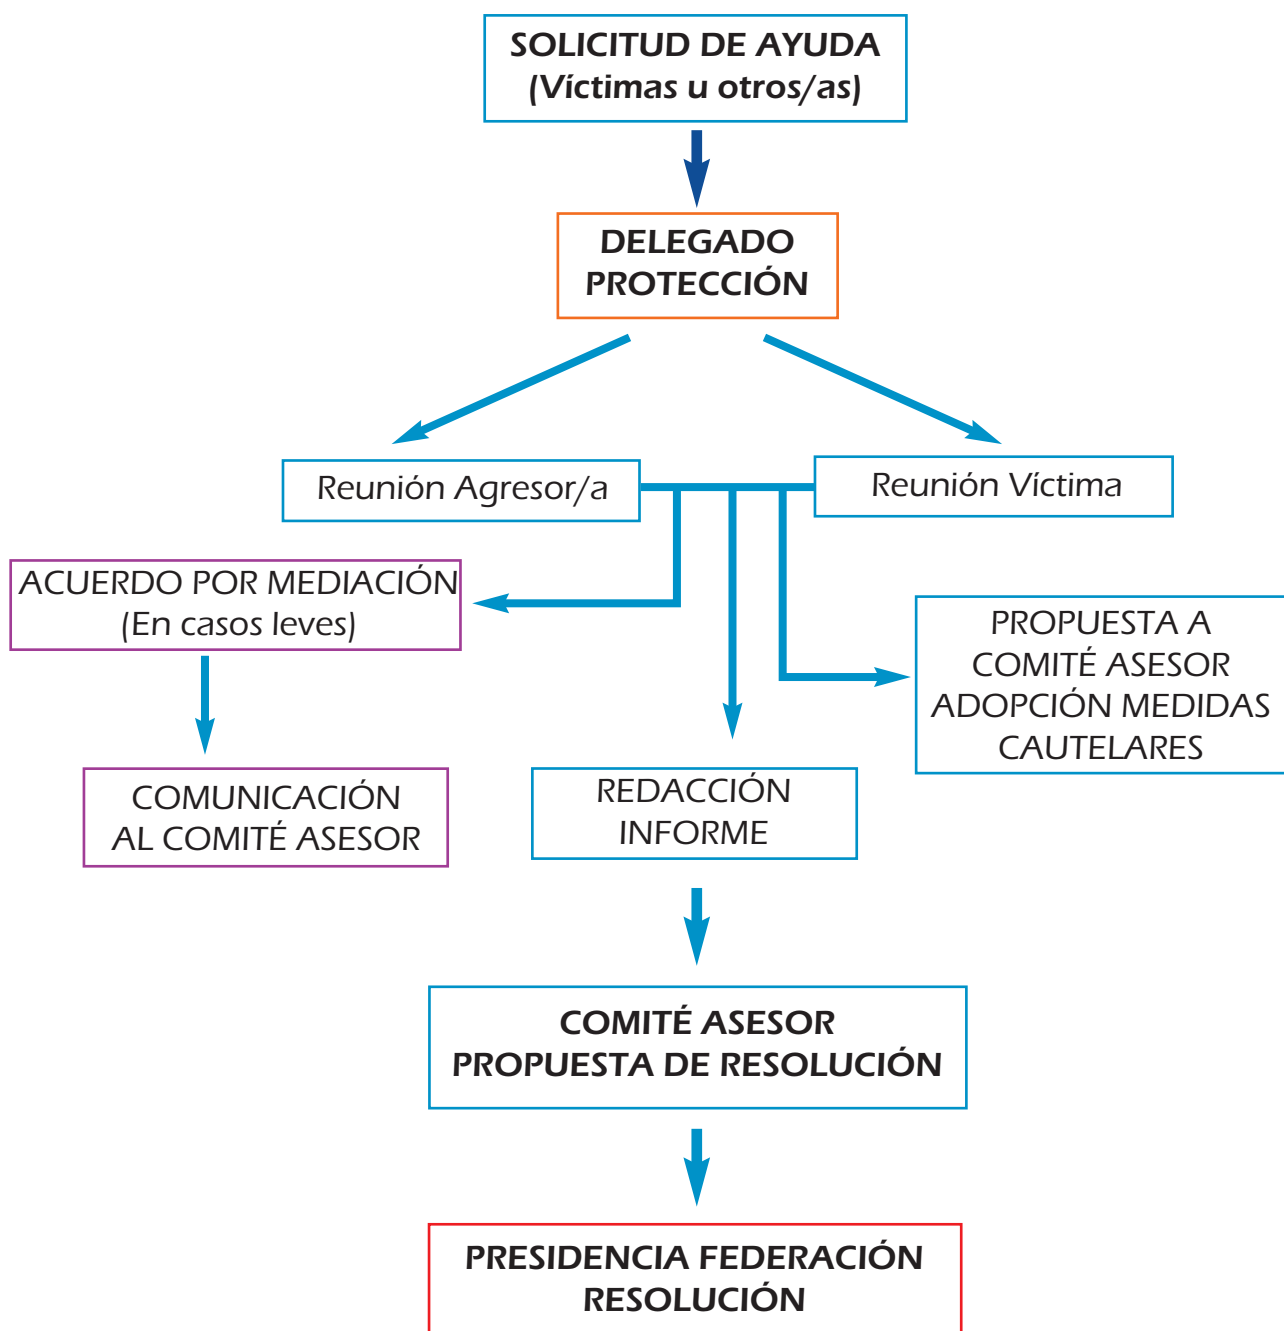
SOLICITUD DE AYUDA
(Víctimas u otros/as)

DELEGADO
PROTECCIÓN

Reunión Agresor/a

Reunión Víctima

ACUERDO POR MEDIACIÓN
(En casos leves)

PROPUESTA A
COMITÉ ASESOR
ADOPCIÓN MEDIDAS
CAUTELARES

COMUNICACIÓN
AL COMITÉ ASESOR

REDACCIÓN
INFORME

COMITÉ ASESOR
PROPUESTA DE RESOLUCIÓN

PRESIDENCIA FEDERACIÓN
RESOLUCIÓN